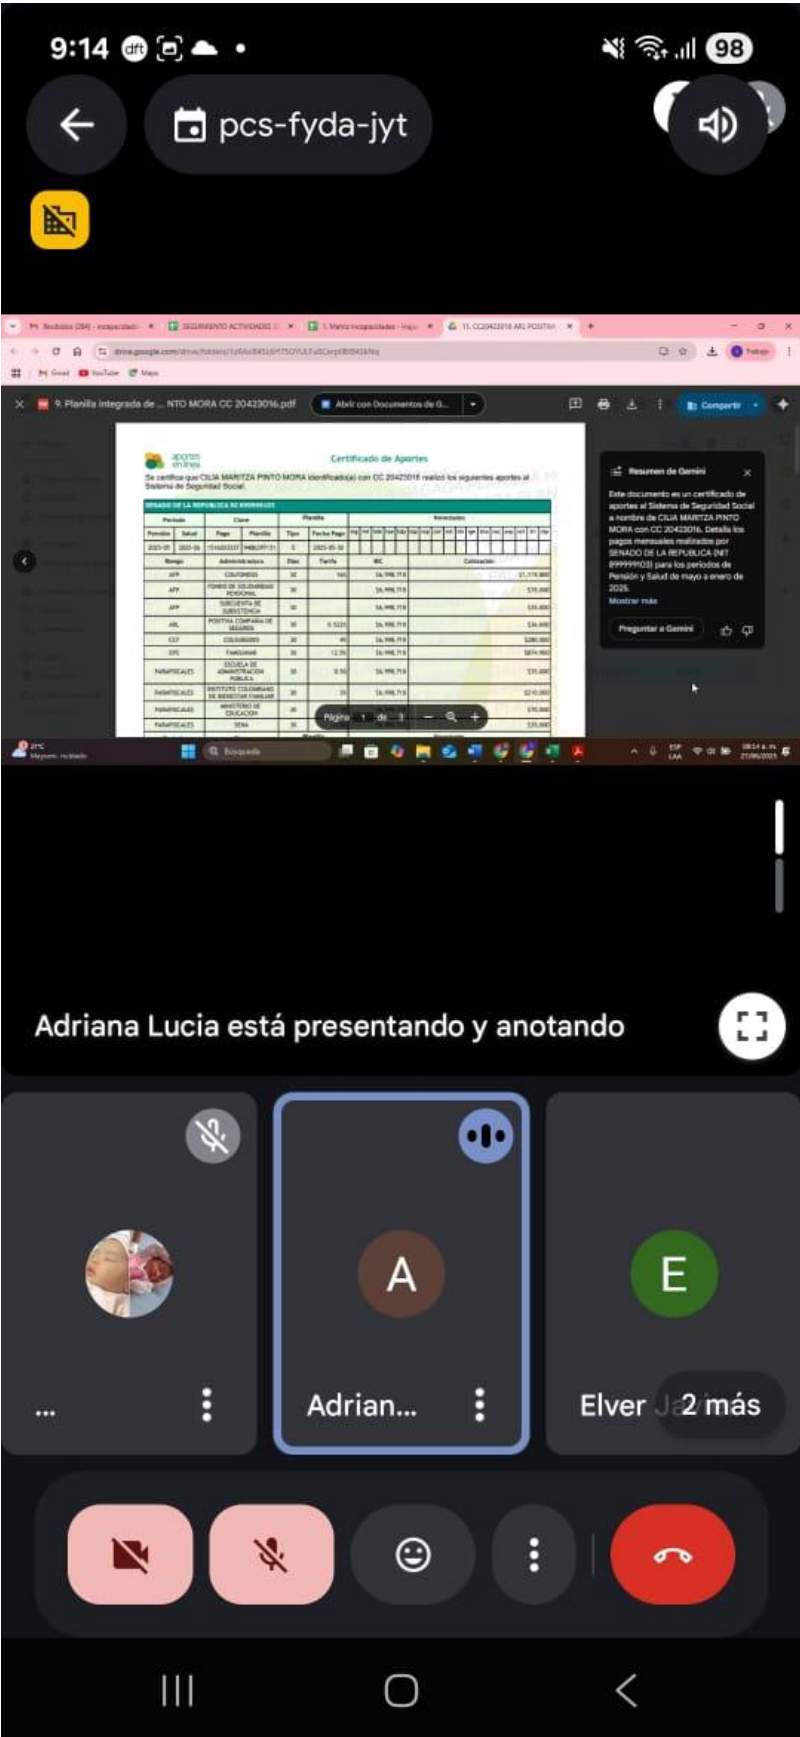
9:14 dft

98

pcs-fyda-jyt

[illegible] SEGUIMIENTO ACTIVIDADES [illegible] 1. Matriz Incapacidades - Hoja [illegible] 11. CC20423016 ARL POSITIVA

drive.google.com/drive/folders/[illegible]

Gmail YouTube Maps

9. Planilla integrada de ... NTO MORA CC 20423016.pdf

Abrir con Documentos de G...

Compartir

aportes en línea

Certificado de Aportes

Se certifica que CILIA MARITZA PINTO MORA identificado(a) con CC 20423016 realizó los siguientes aportes al Sistema de Seguridad Social:

SENADO DE LA REPUBLICA NI 899999103

| Periodo | | Clave | | Planilla | | Novedades |
|---|---|---|---|---|---|---|
| Pensión | Salud | Pago | Planilla | Tipo | Fecha Pago | |
| 2025-05 | 2025-06 | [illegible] | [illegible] | E | 2025-05-30 | |

| Riesgo | Administradora | Días | Tarifa | IBC | Cotización |
|---|---|---|---|---|---|
| AFP | COLFONDOS | 30 | 16% | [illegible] | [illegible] |
| AFP | FONDO DE SOLIDARIDAD PENSIONAL | 30 | | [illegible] | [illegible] |
| AFP | SUBCUENTA DE SUBSISTENCIA | 30 | | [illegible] | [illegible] |
| ARL | POSITIVA COMPAÑIA DE SEGUROS | 30 | 0.522% | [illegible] | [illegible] |
| CCF | COLSUBSIDIO | 30 | 4% | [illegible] | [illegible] |
| EPS | FAMISANAR | 30 | 12.5% | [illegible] | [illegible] |
| PARAFISCALES | ESCUELA DE ADMINISTRACION PUBLICA | 30 | 0.5% | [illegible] | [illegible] |
| PARAFISCALES | INSTITUTO COLOMBIANO DE BIENESTAR FAMILIAR | 30 | 3% | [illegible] | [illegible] |
| PARAFISCALES | MINISTERIO DE EDUCACION | 30 | | | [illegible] |
| PARAFISCALES | SENA | 30 | | | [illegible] |

Página 1 de 3

Resumen de Gemini

Este documento es un certificado de aportes al Sistema de Seguridad Social a nombre de CILIA MARITZA PINTO MORA con CC 20423016. Detalla los pagos mensuales realizados por SENADO DE LA REPUBLICA (NIT 899999103) para los periodos de Pensión y Salud de mayo a enero de 2025.

Mostrar más

Preguntar a Gemini

21°C Mayorm. nublado

Búsqueda

ESP LAA

10:14 a. m. 21/06/2025

Adriana Lucia está presentando y anotando

...

Adrian...

Elver Ja 2 más